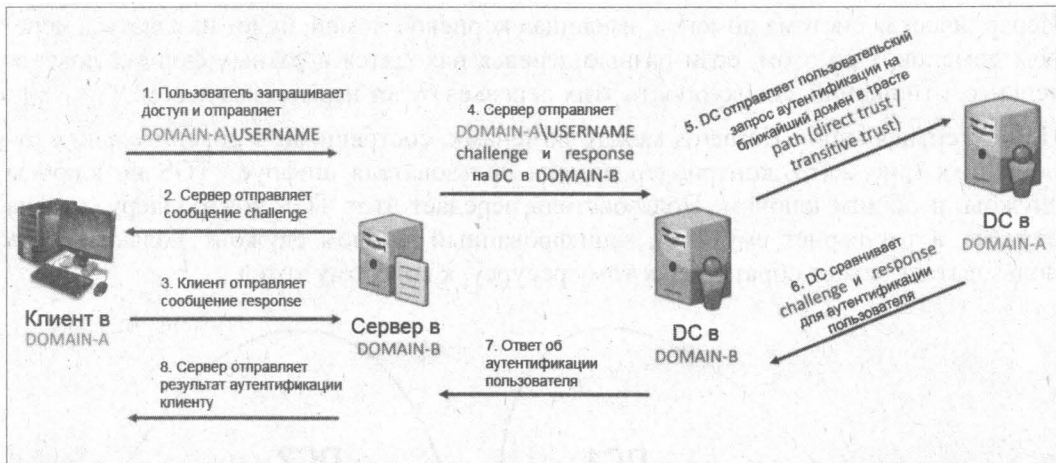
1. Пользователь запрашивает доступ и отправляет DOMAIN-A\USERNAME

2. Сервер отправляет сообщение challenge

3. Клиент отправляет сообщение response

4. Сервер отправляет DOMAIN-A\USERNAME challenge и response на DC в DOMAIN-B

5. DC отправляет пользовательский запрос аутентификации на ближайший домен в трасте path (direct trust / transitive trust)

6. DC сравнивает challenge и response для аутентификации пользователя

7. Ответ об аутентификации пользователя

8. Сервер отправляет результат аутентификации клиенту

Клиент в DOMAIN-A

Сервер в DOMAIN-B

DC в DOMAIN-B

DC в DOMAIN-A